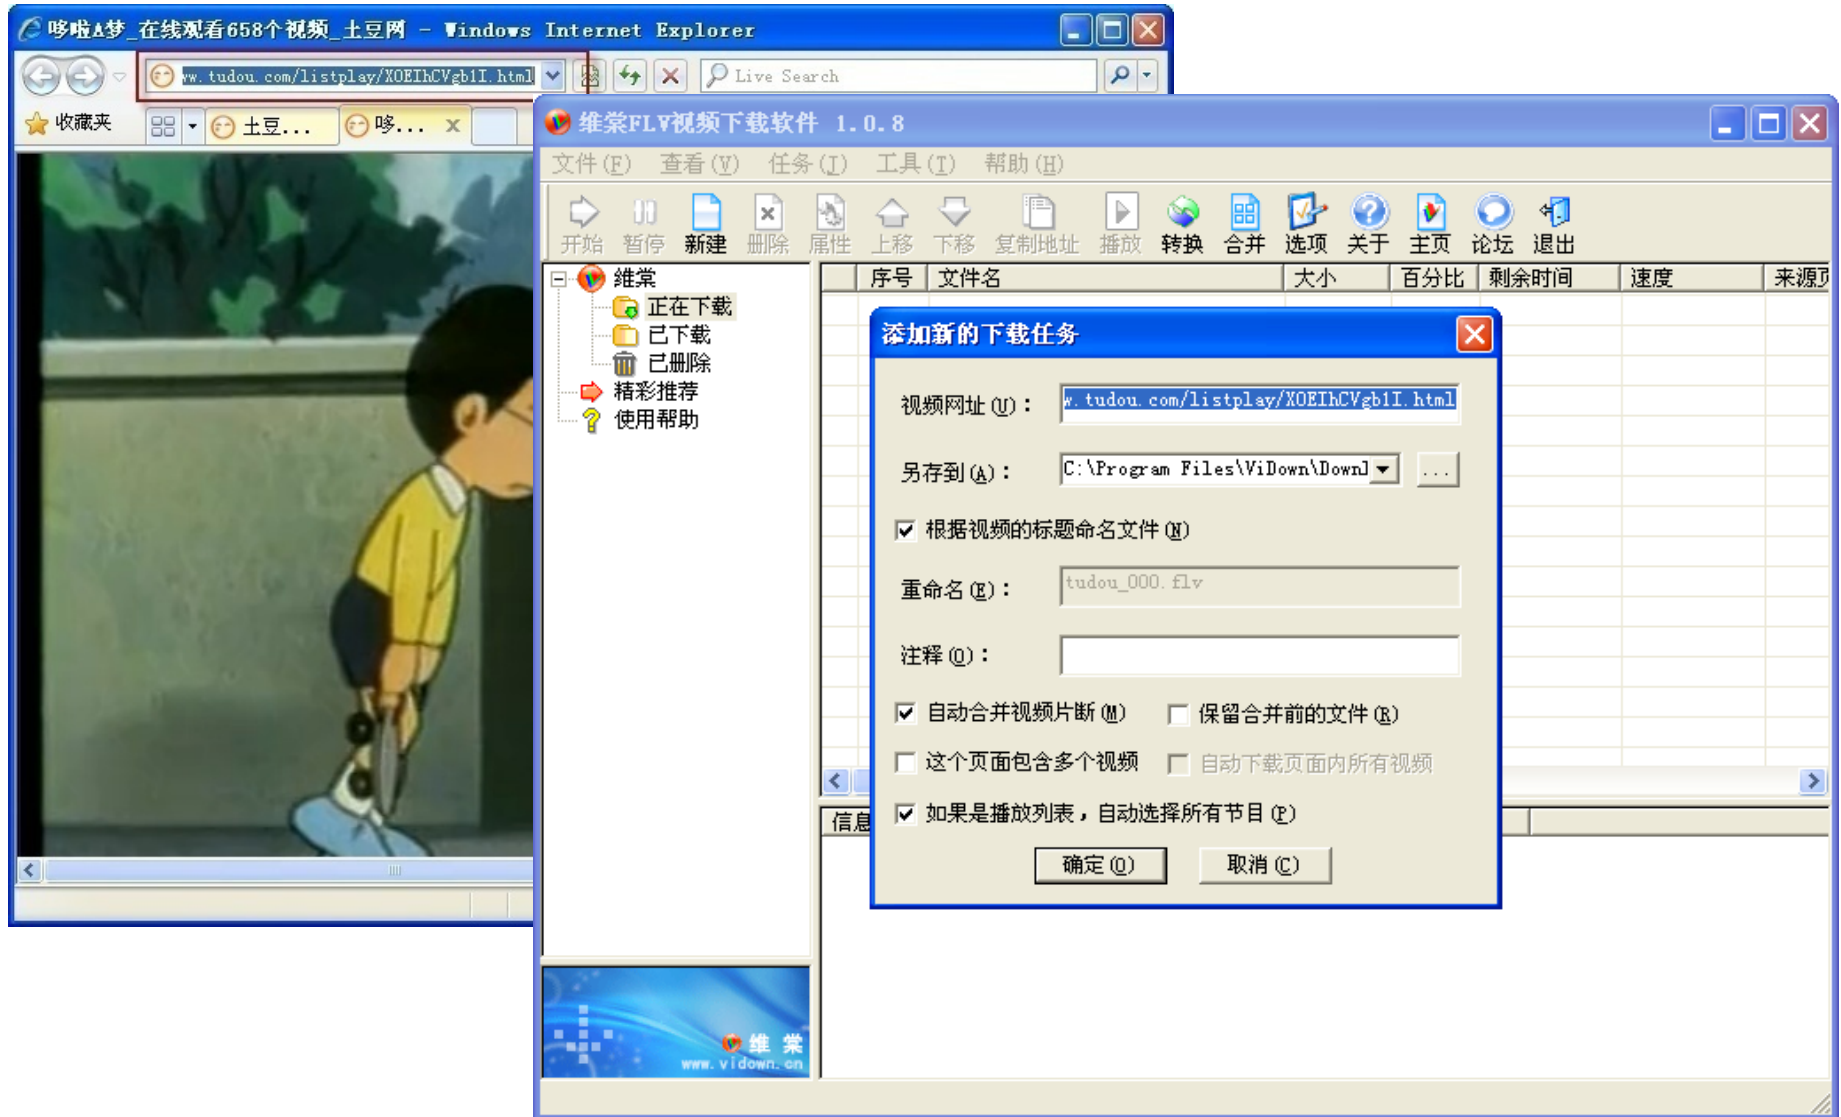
哆啦A梦_在线观看658个视频_土豆网 - Windows Internet Explorer

ww.tudou.com/listplay/XOEIhCVgb1I.html

Live Search

收藏夹

土豆...

哆... ×

维棠FLV视频下载软件 1.0.8

文件(F) 查看(V) 任务(T) 工具(T) 帮助(H)

开始 暂停 新建 删除 属性 上移 下移 复制地址 播放 转换 合并 选项 关于 主页 论坛 退出

维棠
正在下载
已下载
已删除
精彩推荐
使用帮助

| 序号 | 文件名 | 大小 | 百分比 | 剩余时间 | 速度 | 来源页 |
|---|---|---|---|---|---|---|

信息

维 棠
www.vidown.cn

添加新的下载任务

视频网址(U): w.tudou.com/listplay/XOEIhCVgb1I.html

另存到(A): C:\Program Files\ViDown\Downl ...

根据视频的标题命名文件(N)

重命名(E): tudou_000.flv

注释(O):

自动合并视频片断(M) 保留合并前的文件(R)

这个页面包含多个视频 自动下载页面内所有视频

如果是播放列表，自动选择所有节目(P)

确定(O) 取消(C)